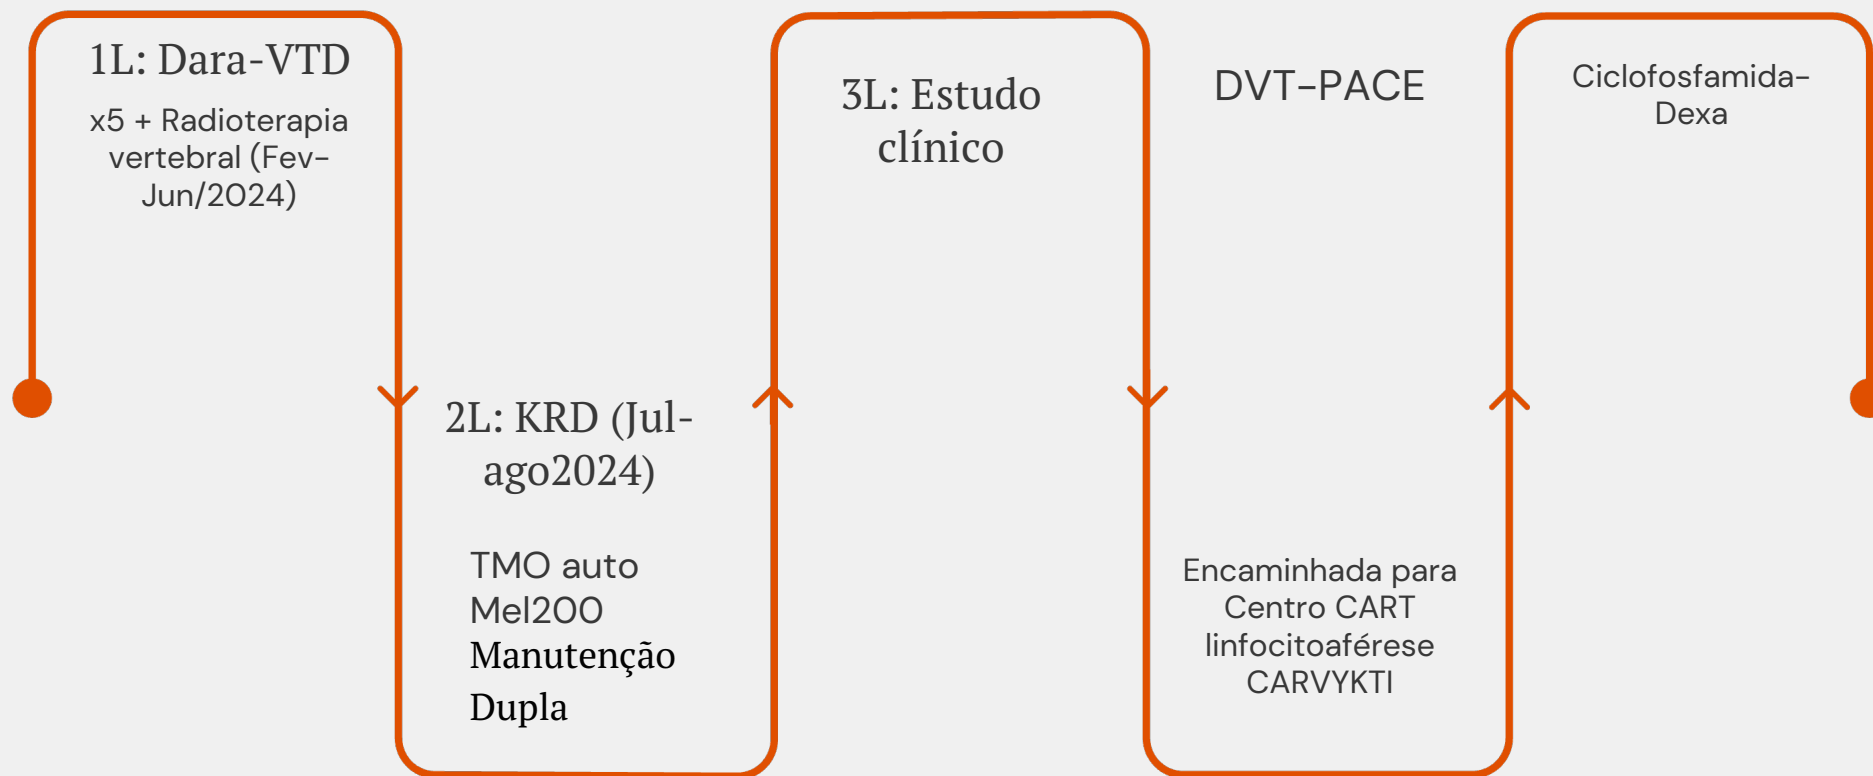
1L: Dara-VTD

x5 + Radioterapia vertebral (Fev-Jun/2024)

2L: KRD (Jul-ago2024)

TMO auto
Mel200
Manutenção
Dupla

3L: Estudo clínico

DVT-PACE

Encaminhada para Centro CART linfocitoaférese CARVYKTI

Ciclofosfamida-Dexa